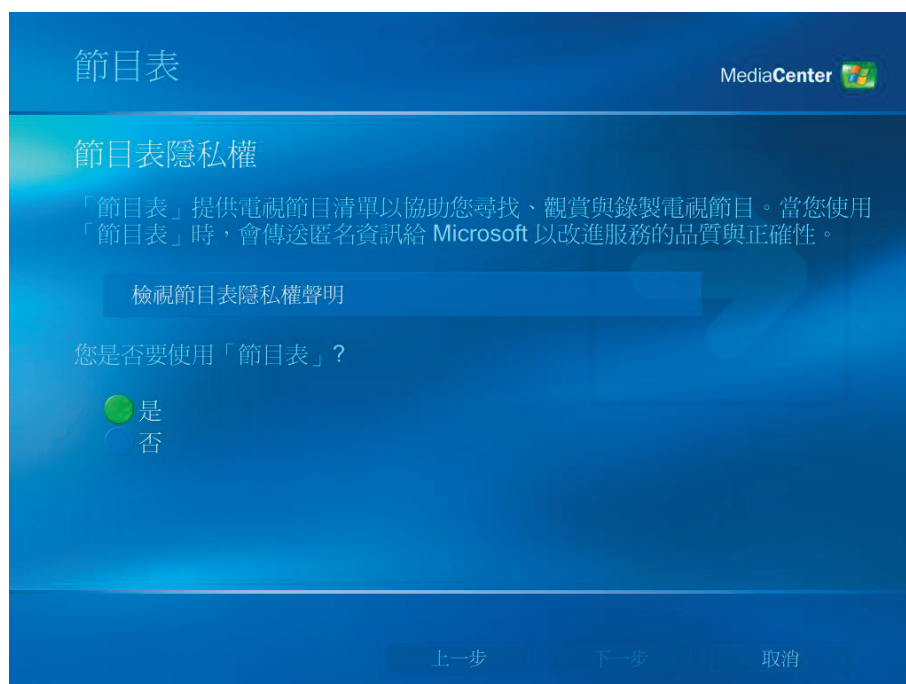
節目表

MediaCenter

節目表隱私權

「節目表」提供電視節目清單以協助您尋找、觀賞與錄製電視節目。當您使用「節目表」時，會傳送匿名資訊給 Microsoft 以改進服務的品質與正確性。

檢視節目表隱私權聲明

您是否要使用「節目表」？

是
否

上一步
下一步
取消